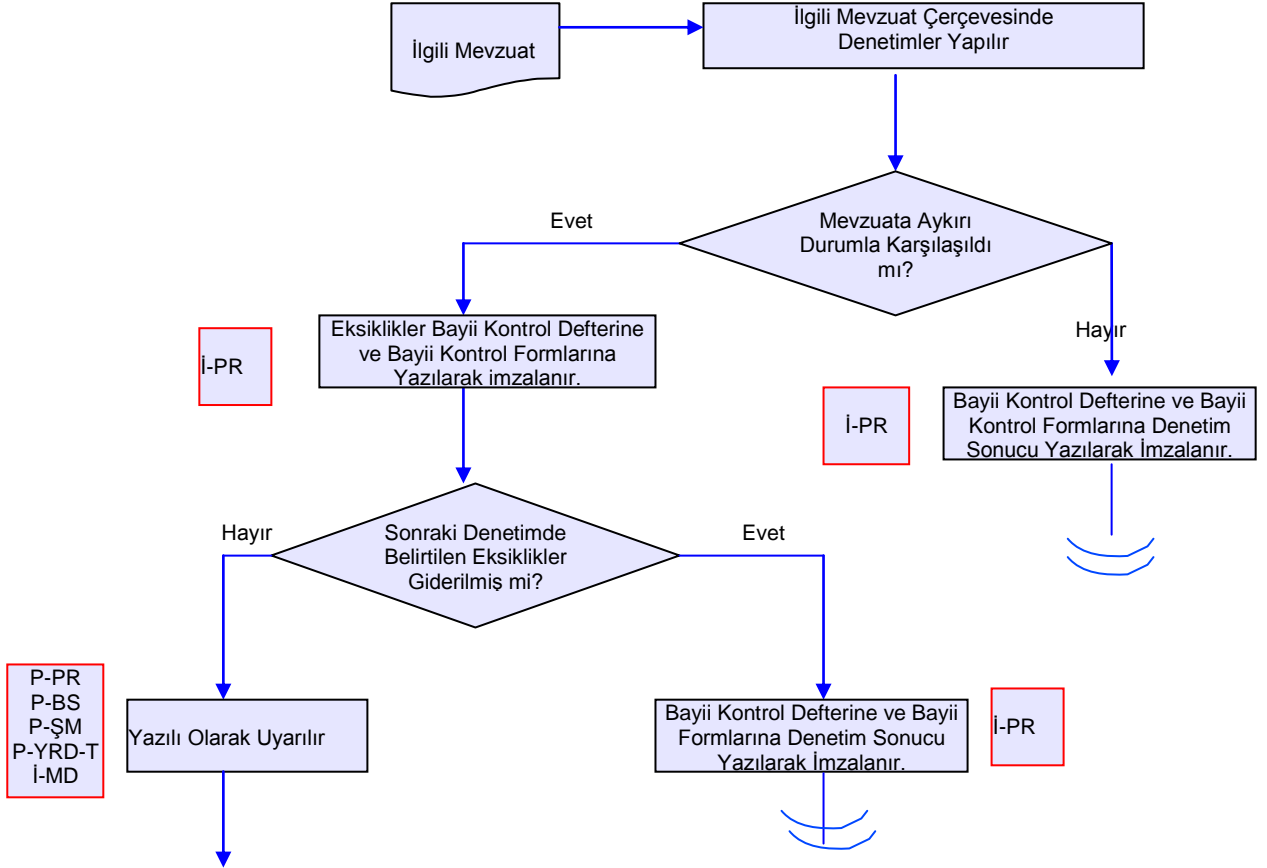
İlgili Mevzuat

İlgili Mevzuat Çerçevesinde Denetimler Yapılır

Evet

Mevzuata Aykırı Durumla Karşılaşıldı mı?

Hayır

İ-PR

Eksiklikler Bayii Kontrol Defterine ve Bayii Kontrol Formlarına Yazılarak imzalanır.

İ-PR

Bayii Kontrol Defterine ve Bayii Kontrol Formlarına Denetim Sonucu Yazılarak İmzalanır.

Hayır

Sonraki Denetimde Belirtilen Eksiklikler Giderilmiş mi?

Evet

P-PR
P-BS
P-ŞM
P-YRD-T
İ-MD

Yazılı Olarak Uyarılır

Bayii Kontrol Defterine ve Bayii Formlarına Denetim Sonucu Yazılarak İmzalanır.

İ-PR